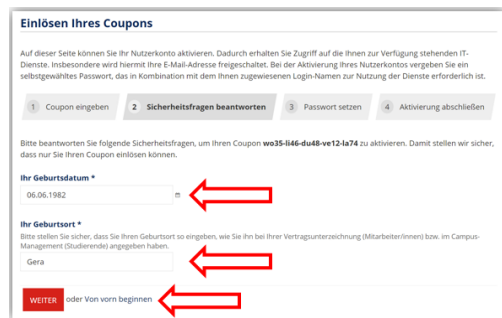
Einlösen Ihres Coupons

Auf dieser Seite können Sie Ihr Nutzerkonto aktivieren. Dadurch erhalten Sie Zugriff auf die Ihnen zur Verfügung stehenden IT-Dienste. Insbesondere wird hiermit Ihre E-Mail-Adresse freigeschaltet. Bei der Aktivierung Ihres Nutzerkontos vergeben Sie ein selbstgewähltes Passwort, das in Kombination mit dem Ihnen zugewiesenen Login-Namen zur Nutzung der Dienste erforderlich ist.

1 Coupon eingeben
2 Sicherheitsfragen beantworten
3 Passwort setzen
4 Aktivierung abschließen

Bitte beantworten Sie folgende Sicherheitsfragen, um Ihren Coupon wo35-li46-du48-ve12-la74 zu aktivieren. Damit stellen wir sicher, dass nur Sie Ihren Coupon einlösen können.

Ihr Geburtsdatum *
06.06.1982

Ihr Geburtsort *
Bitte stellen Sie sicher, dass Sie Ihren Geburtsort so eingeben, wie Sie ihn bei Ihrer Vertragsunterzeichnung (Mitarbeiter/innen) bzw. im Campus-Management (Studierende) angegeben haben.
Gera

WEITER oder Von vorn beginnen